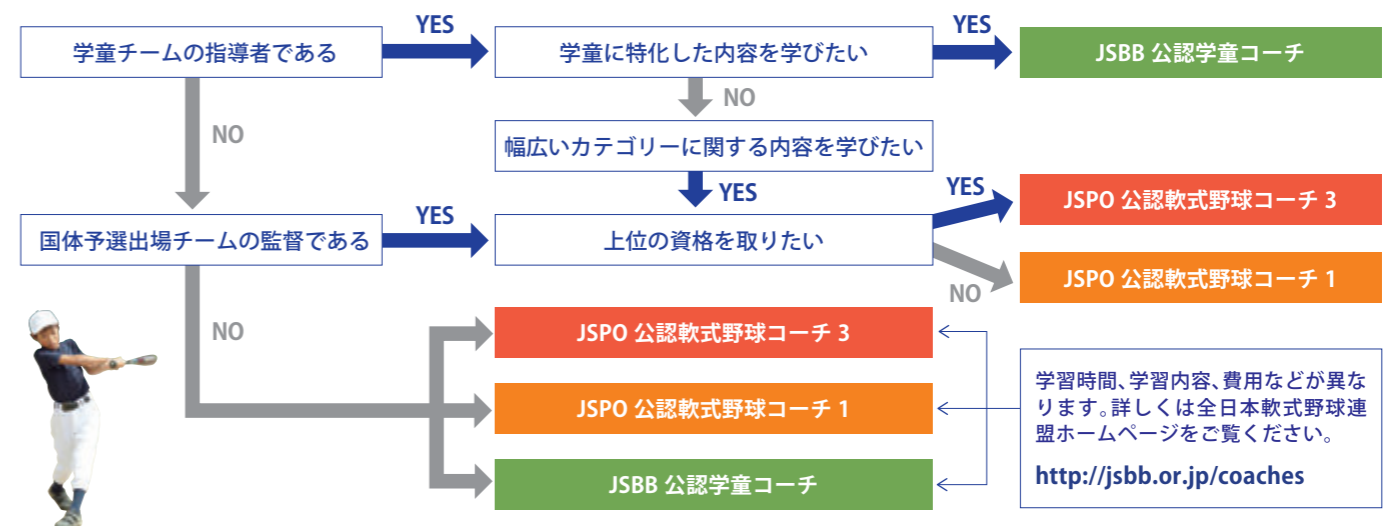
学童チームの指導者である

YES

学童に特化した内容を学びたい

YES

JSBB 公認学童コーチ

NO

NO

幅広いカテゴリーに関する内容を学びたい

YES

YES

JSPO 公認軟式野球コーチ 3

国体予選出場チームの監督である

YES

上位の資格を取りたい

NO

JSPO 公認軟式野球コーチ 1

NO

JSPO 公認軟式野球コーチ 3

JSPO 公認軟式野球コーチ 1

JSBB 公認学童コーチ

学習時間、学習内容、費用などが異なります。詳しくは全日本軟式野球連盟ホームページをご覧ください。

http://jsbb.or.jp/coaches